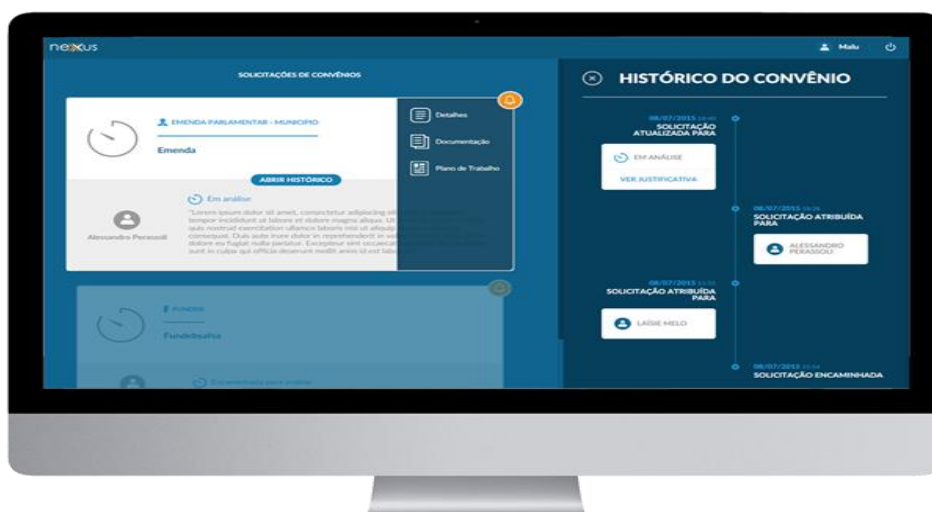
nexus

Malu

SOLICITAÇÕES DE CONVÊNIOS

EMENDA PARLAMENTAR - MUNICIPIO

Emenda

ABRIR HISTÓRICO

Em análise

"Lorem ipsum dolor sit amet, consectetur adipiscing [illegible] tempor incididunt ut labore et dolore magna aliqua. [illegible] quis nostrud exercitation ullamco laboris nisi ut aliquip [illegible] consequat. Duis aute irure dolor in reprehenderit in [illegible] dolore eu fugiat nulla pariatur. Excepteur sint occaecat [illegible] sunt in culpa qui officia deserunt mollit anim id est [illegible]

Alessandro Perassoli

Detalhes

Documentação

Plano de Trabalho

FUNDEB

Fundeb

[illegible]

HISTÓRICO DO CONVÊNIO

08/07/2015 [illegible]
SOLICITAÇÃO ATUALIZADA PARA

EM ANÁLISE

VER JUSTIFICATIVA

08/07/2015 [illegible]
SOLICITAÇÃO ATRIBUÍDA PARA

ALESSANDRO PERASSOLI

08/07/2015 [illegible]
SOLICITAÇÃO ATRIBUÍDA PARA

LAISIE MELO

08/07/2015 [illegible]
SOLICITAÇÃO ENCAMINHADA